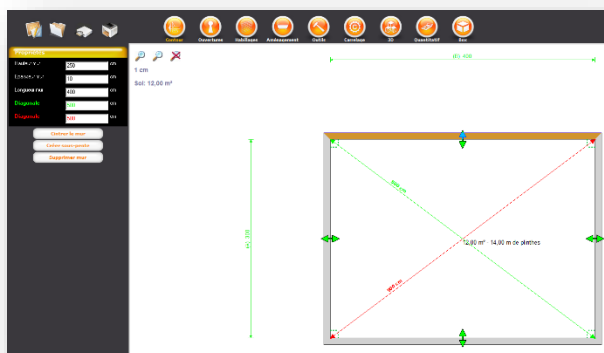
Contour Ouverture Intérieure Aménagement Outils Carrelage 3D Quantitatif Sav

Propriétés

Hauteur mur 250 cm

Epaisseur mur 10 cm

Longueur mur 400 cm

Diagonale 500 cm

Diagonale 500 cm

Centrer le mur

Créer sous-pente

Supprimer mur

1 cm

Sol: 12.00 m²

(0) 400

(e) 300

500 cm

500 cm

12.00 m² 14.00 m de plinthes